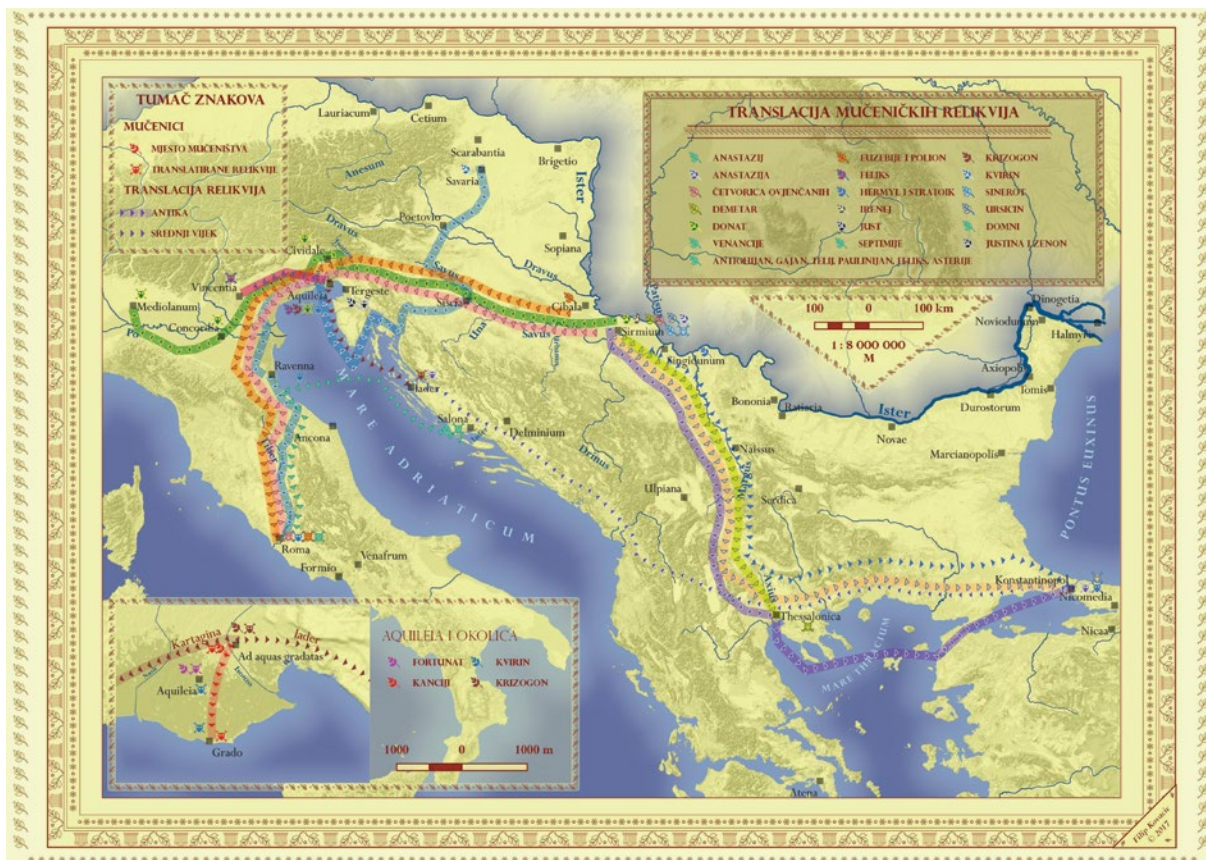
TUMAČ ZNAKOVA

MUČENICI

MJESTO MUČENIŠTVA

TRANSLATIRANE RELIKVIJE

TRANSLACIJA RELIKVIJA

ANTIKA

SREDNJI VIJEK

TRANSLACIJA MUČENIČKIH RELIKVIJA

ANASTAZIJ
ANASTAZIJA
ČETVORICA OVJENČANIH
DEMETAR
DONAT
VENANCIJE
EUZEBIJE I POLION
FELIKS
HERMYL I STRATOIK
IRENEJ
JUST
SEPTIMIJE
KRIZOGON
KVIRIN
SINEROT
URSICIN
DOMNI
JUSTINA I ZENON
ANTIOHIJAN, GAJAN, TELIJ, PAULINIJAN, FELIKS, ASTERIJE

100 0 100 km
1 : 8 000 000
M

Lauriacum
Cetium
Scarabantia
Brigetio
Savaria
Anesum
Ister
Dravus
Poetovio
Sopiana
Dravus
Savus
Cividale
Vincentia
Mediolanum
Concordia
Po
Aquileia
Tergeste
Siscia
Una
Cibalae
Sirmium
Savus
Singidunum
Dinogetia
Noviodunum
Halmyris
Axiopolis
Tomis
Ister
Durostorum
Bononia
Ratiaria
Novae
Ravenna
MARE ADRIATICUM
Iader
Salona
Delminium
Drinus
Naissus
Marcianopolis
PONTUS EUXINUS
Ancona
Tiber
Ulpiana
Serdica
Roma
Venafrum
Formio
Axius
Konstantinopolis
Nicomedia
Thessalonica
MARE AEGAEUM
Nicaea
Atena

Kartagina
Iader
Ad aquas gradatas
Aquileia
Grado

AQUILEIA I OKOLICA
FORTUNAT
KANCIJI
KVIRIN
KRIZOGON

1000 0 1000 m

Filip Kovačić 2017